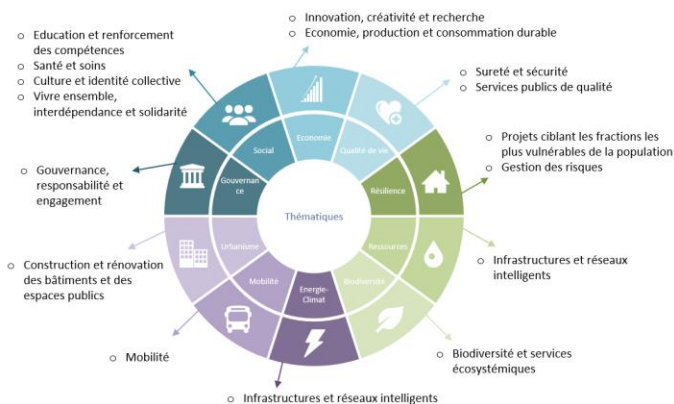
o Innovation, créativité et recherche
o Economie, production et consommation durable

o Education et renforcement des compétences
o Santé et soins
o Culture et identité collective
o Vivre ensemble, interdépendance et solidarité

o Sureté et sécurité
o Services publics de qualité

o Projets ciblant les fractions les plus vulnérables de la population
o Gestion des risques

o Gouvernance, responsabilité et engagement

Social
Economie
Qualité de vie
Gouvernance
Résilience
Thématiques
Urbanisme
Ressources
Mobilité
Energie-Climat
Biodiversité

o Construction et rénovation des bâtiments et des espaces publics

o Infrastructures et réseaux intelligents

o Mobilité

o Biodiversité et services écosystémiques

o Infrastructures et réseaux intelligents